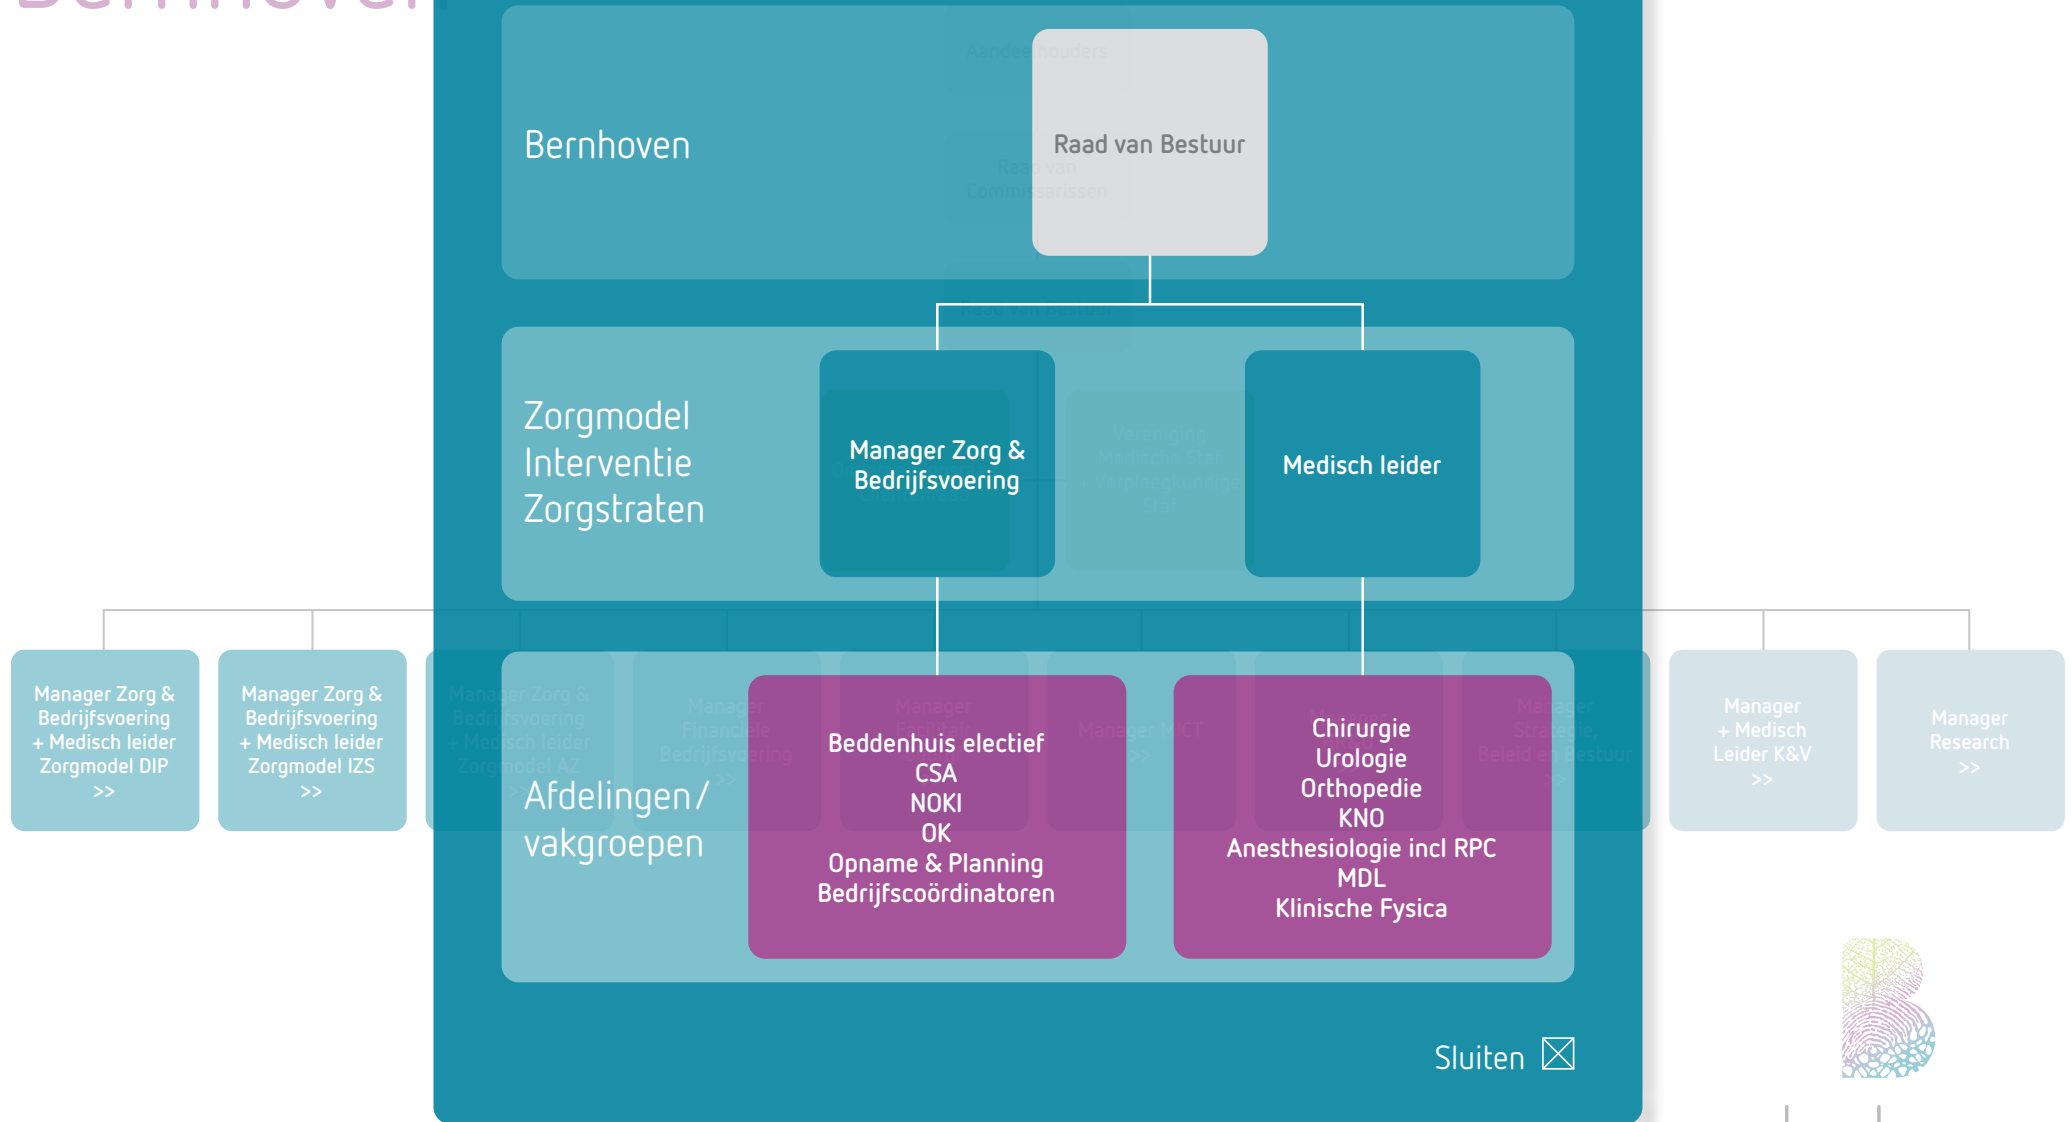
Bernhoven

Raad van Bestuur

Zorgmodel Interventie Zorgstraten

Manager Zorg & Bedrijfsvoering

Medisch leider

Manager Zorg & Bedrijfsvoering + Medisch leider Zorgmodel DIP >>

Manager Zorg & Bedrijfsvoering + Medisch leider Zorgmodel IZS >>

Afdelingen/ vakgroepen

Beddenhuis electief
CSA
NOKI
OK
Opname & Planning
Bedrijfscoördinatoren

Chirurgie
Urologie
Orthopedie
KNO
Anesthesiologie incl RPC
MDL
Klinische Fysica

Manager + Medisch Leider K&V >>

Manager Research >>

Sluiten